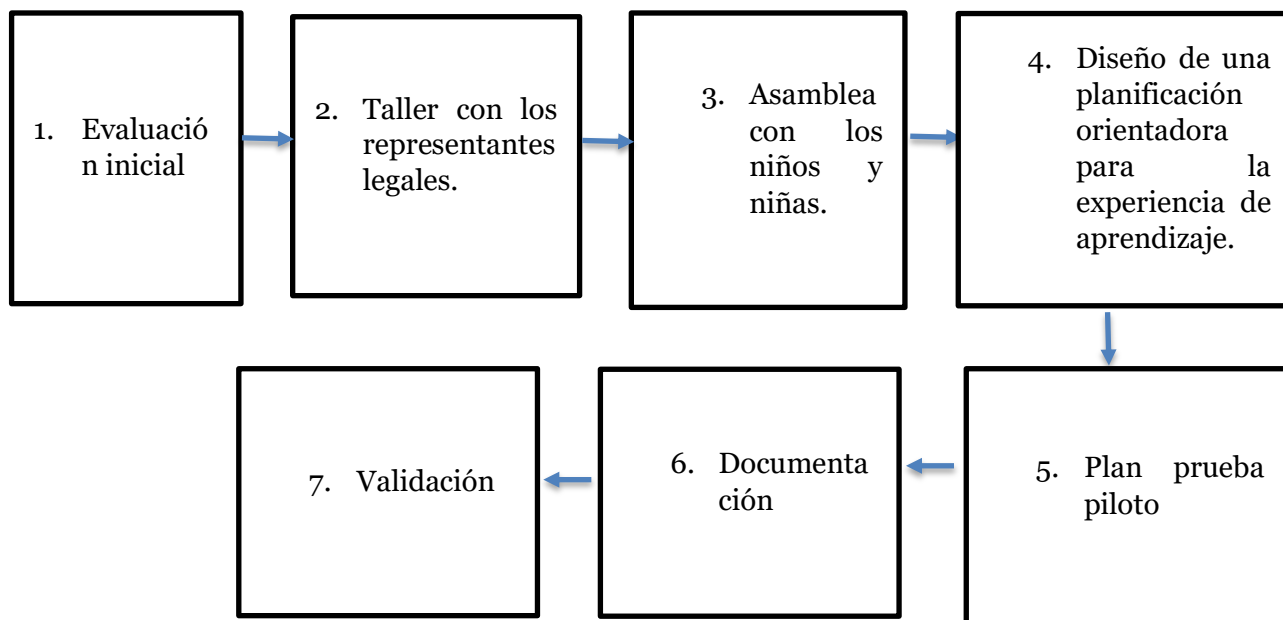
1. Evaluación inicial

2. Taller con los representantes legales.

3. Asamblea con los niños y niñas.

4. Diseño de una planificación orientadora para la experiencia de aprendizaje.

5. Plan prueba piloto

6. Documentación

7. Validación